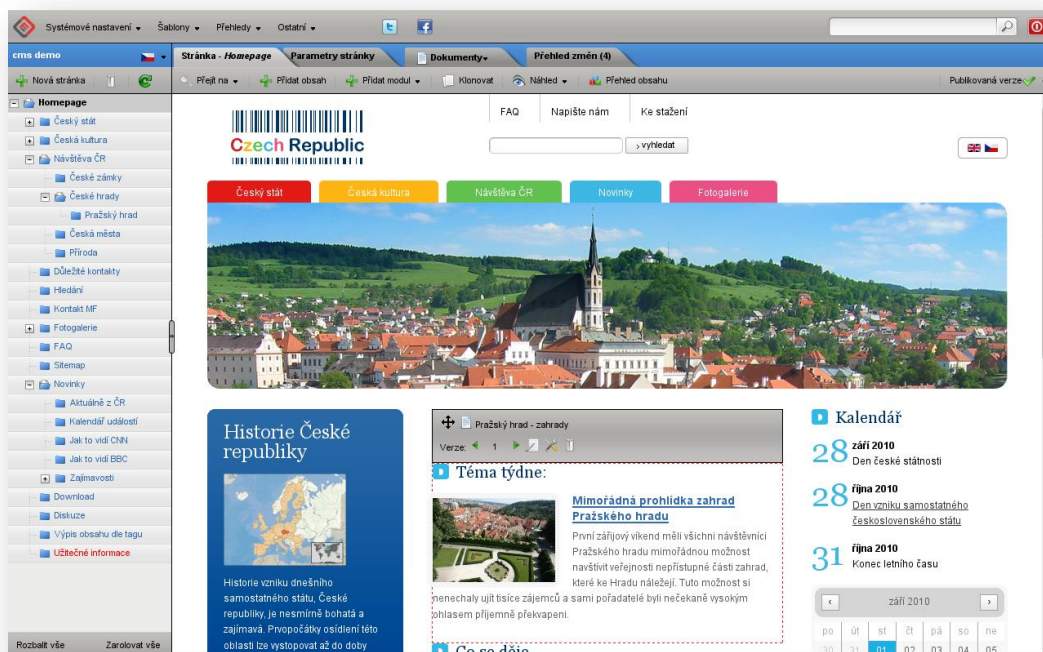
Systémové nastavení ▾ Šablony ▾ Přehledy ▾ Ostatní ▾

cms demo

Stránka - Homepage Parametry stránky Dokumenty ▾ Přehled změn (4)

Nová stránka

Přejít na ▾ Přidat obsah Přidat modul ▾ Klonovat Náhled ▾ Přehled obsahu Publikovaná verze

Homepage
Český stát
Česká kultura
Návštěva ČR
České zámky
České hrady
Pražský hrad
Česká města
Příroda
Důležité kontakty
Hledání
Kontakt MF
Fotogalerie
FAQ
Sitemap
Novinky
Aktuálně z ČR
Kalendář událostí
Jak to vidí CNN
Jak to vidí BBC
Zajímavosti
Download
Diskuze
Výpis obsahu dle tagu
Užitečné informace

Rozbalit vše Zarolovat vše

Czech Republic

FAQ Napište nám Ke stažení

› vyhledat

Český stát Česká kultura Návštěva ČR Novinky Fotogalerie

Historie České republiky

Historie vzniku dnešního samostatného státu, České republiky, je nesmírně bohatá a zajímavá. Prvopočátky osídlení této oblasti lze vystopovat až do doby

Pražský hrad - zahrady

Verze: 1

Téma týdne:

Mimořádná prohlídka zahrad Pražského hradu

První zářijový víkend měli všichni návštěvníci Pražského hradu mimořádnou možnost navštívit veřejnosti nepřístupné části zahrad, které ke Hradu náleželí. Tuto možnost si nenechaly ujít tisíce zájemců a sami pořadatelé byli nečekaně vysokým ohlasem příjemně překvapeni.

Co se děje

Kalendář

28 září 2010
Den české státnosti

28 října 2010
Den vzniku samostatného československého státu

31 října 2010
Konec letního času

‹ září 2010 ›

| po | út | st | čt | pá | so | ne |
|---|---|---|---|---|---|---|
| 30 | 31 | 01 | 02 | 03 | 04 | 05 |